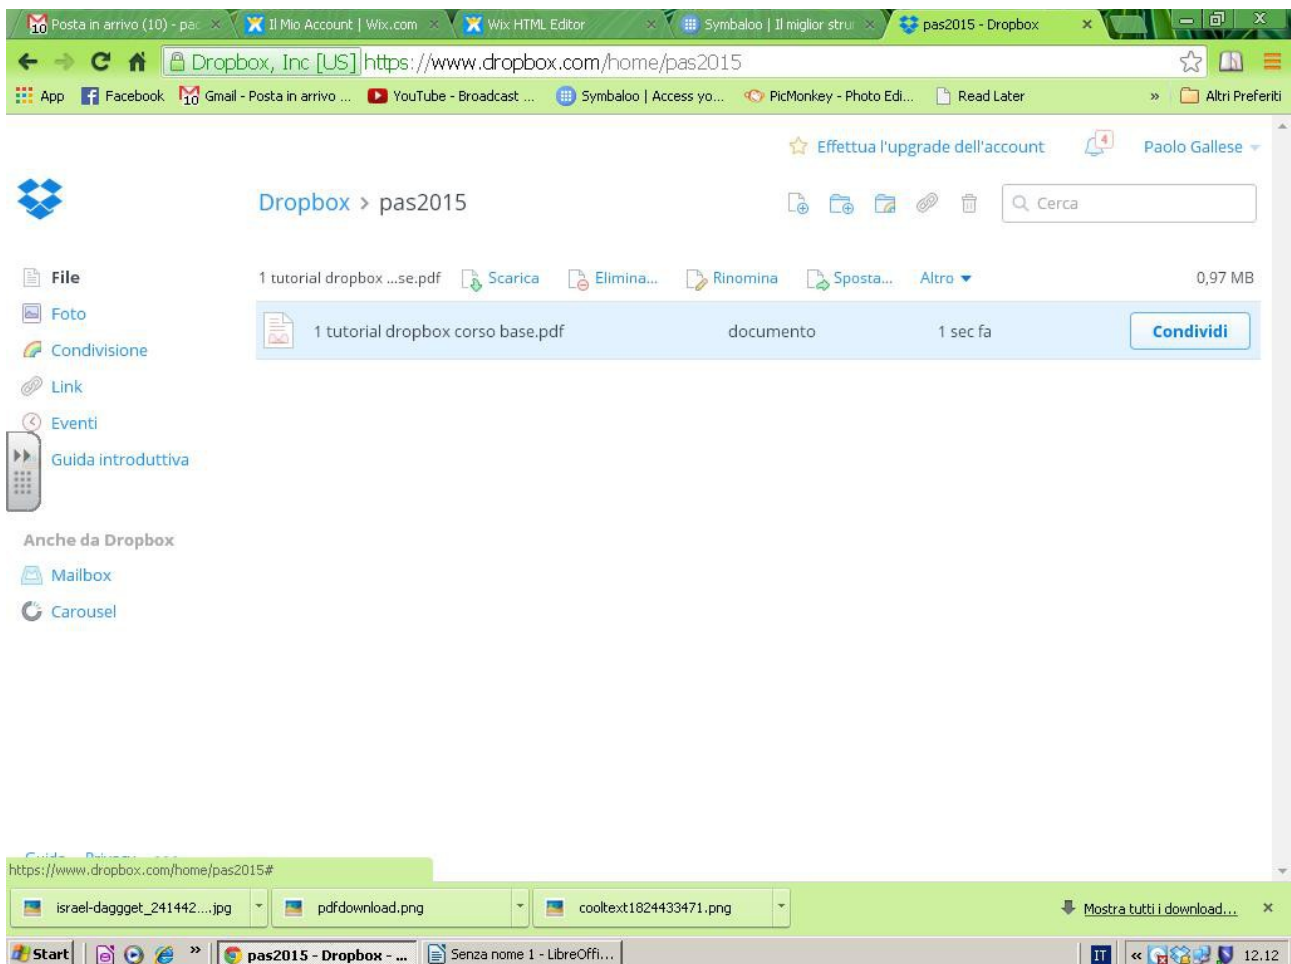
Posta in arrivo (10) - pa ×
Il Mio Account | Wix.com ×
Wix HTML Editor ×
Symbaloo | Il miglior stru ×
pas2015 - Dropbox ×

Dropbox, Inc [US] https://www.dropbox.com/home/pas2015

App Facebook Gmail - Posta in arrivo ... YouTube - Broadcast ... Symbaloo | Access yo... PicMonkey - Photo Edi... Read Later » Altri Preferiti

Effettua l'upgrade dell'account 4 Paolo Gallese

Dropbox > pas2015

Cerca

File
Foto
Condivisione
Link
Eventi
Guida introduttiva

Anche da Dropbox
Mailbox
Carousel

1 tutorial dropbox ...se.pdf Scarica Elimina... Rinomina Sposta... Altro 0,97 MB

1 tutorial dropbox corso base.pdf documento 1 sec fa Condividi

https://www.dropbox.com/home/pas2015#

israel-daggget_241442....jpg pdfdownload.png cooltext1824433471.png Mostra tutti i download... ×

Start pas2015 - Dropbox - ... Senza nome 1 - LibreOffi... IT 12.12